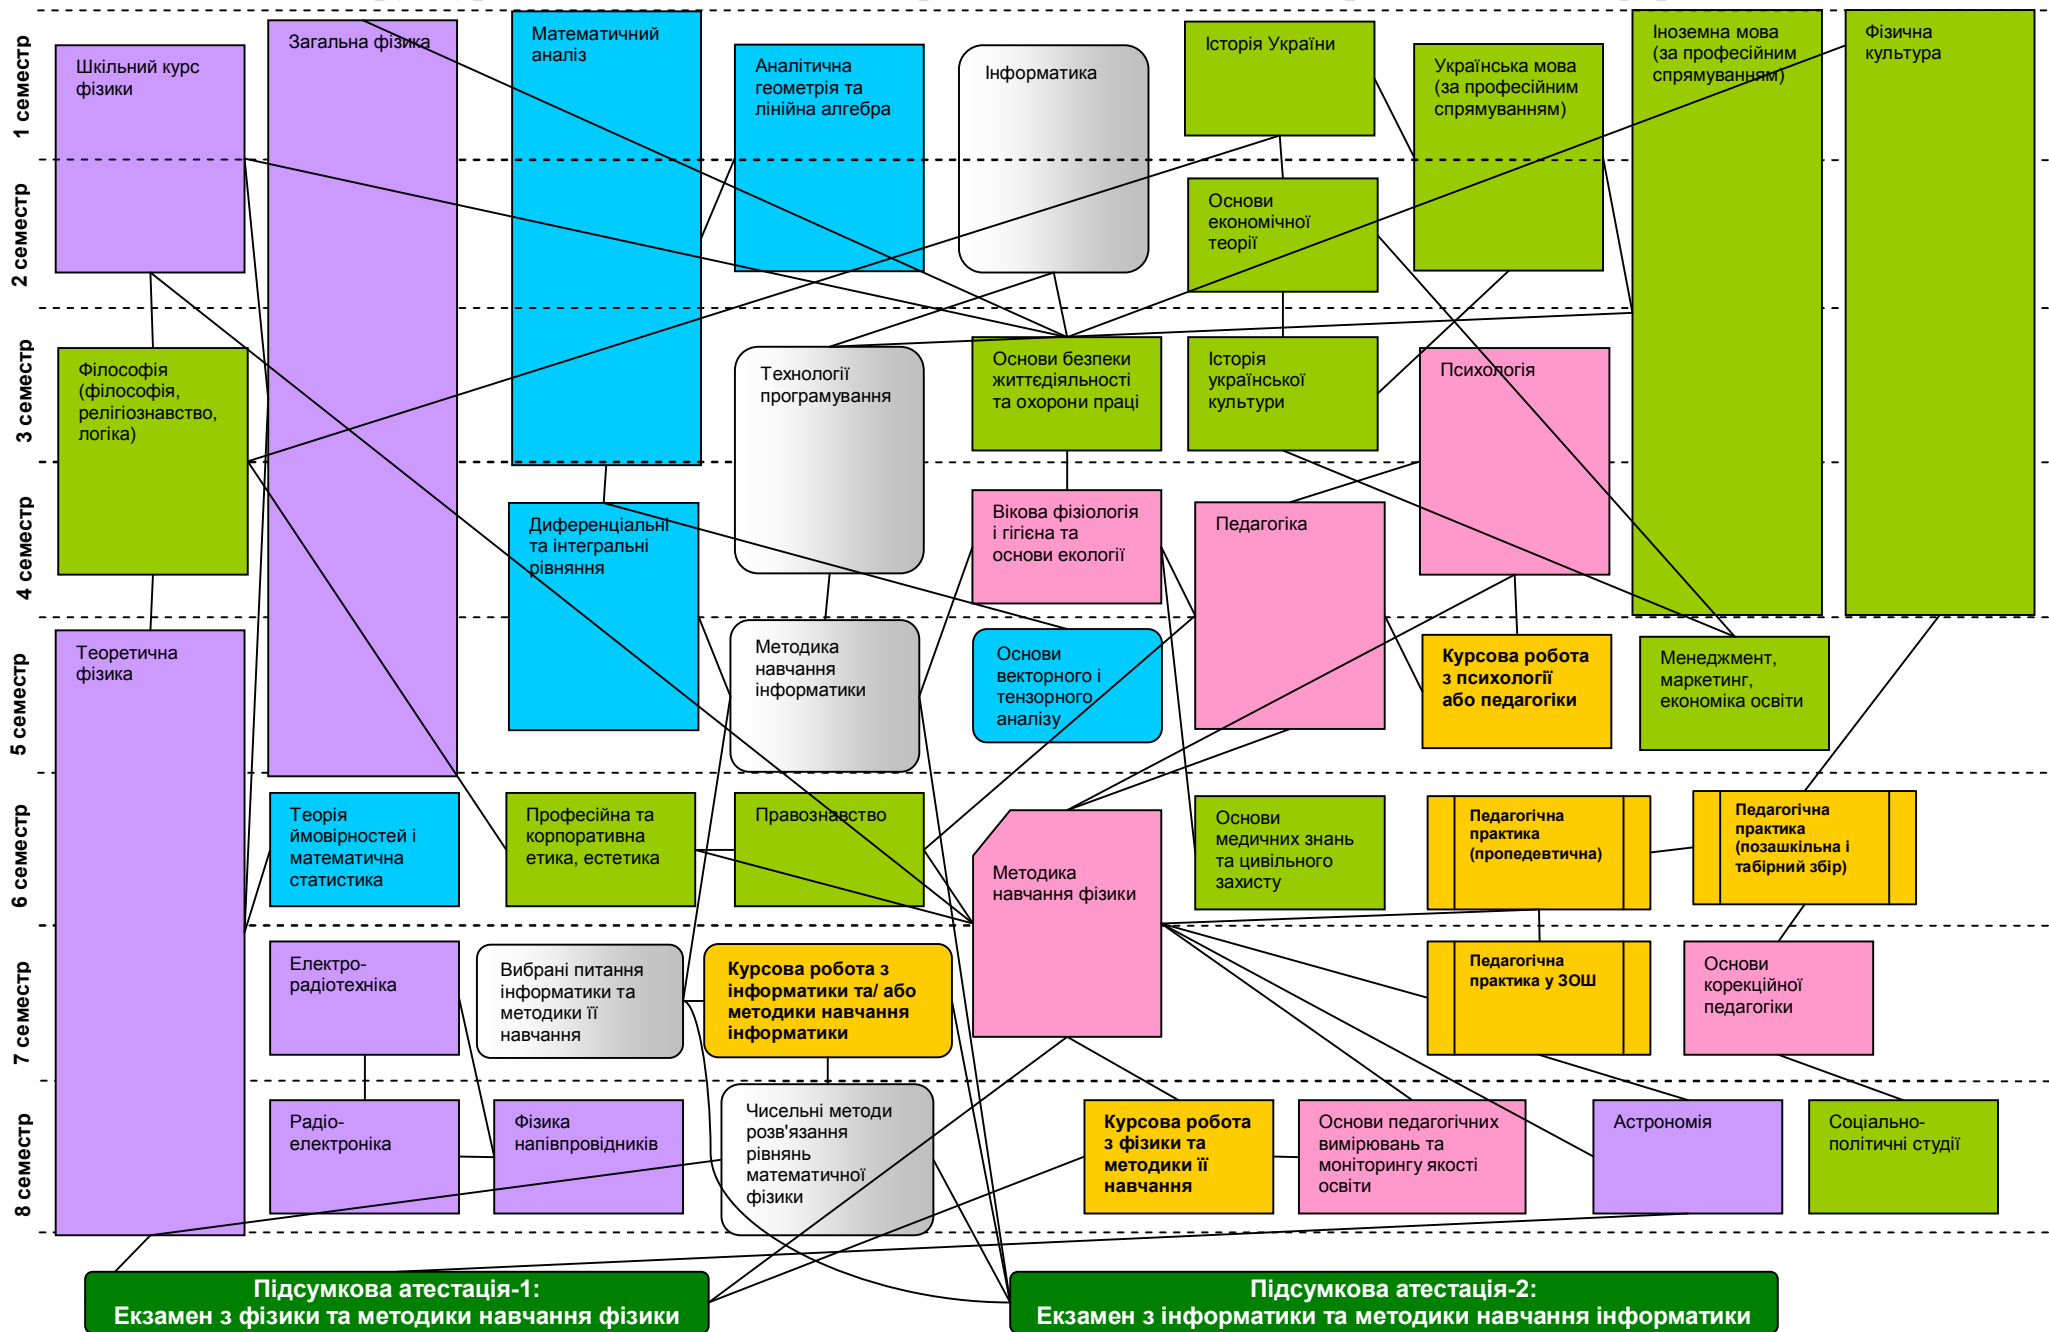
1 семестр

2 семестр

3 семестр

4 семестр

5 семестр

6 семестр

7 семестр

8 семестр

Шкільний курс фізики

Загальна фізика

Математичний аналіз

Аналітична геометрія та лінійна алгебра

Інформатика

Історія України

Українська мова (за професійним спрямуванням)

Іноземна мова (за професійним спрямуванням)

Фізична культура

Основи економічної теорії

Філософія (філософія, релігіознавство, логіка)

Технології програмування

Основи безпеки життєдіяльності та охорони праці

Історія української культури

Психологія

Диференціальні та інтегральні рівняння

Вікова фізіологія і гігієна та основи екології

Педагогіка

Теоретична фізика

Методика навчання інформатики

Основи векторного і тензорного аналізу

Курсова робота з психології або педагогіки

Менеджмент, маркетинг, економіка освіти

Теорія ймовірностей і математична статистика

Професійна та корпоративна етика, естетика

Правознавство

Методика навчання фізики

Основи медичних знань та цивільного захисту

Педагогічна практика (пропедевтична)

Педагогічна практика (позашкільна і табірний збір)

Електро-радіотехніка

Вибрані питання інформатики та методики її навчання

Курсова робота з інформатики та/ або методики навчання інформатики

Педагогічна практика у ЗОШ

Основи корекційної педагогіки

Радіо-електроніка

Фізика напівпровідників

Чисельні методи розв'язання рівнянь математичної фізики

Курсова робота з фізики та методики її навчання

Основи педагогічних вимірювань та моніторингу якості освіти

Астрономія

Соціально-політичні студії

Підсумкова атестація-1:
Екзамен з фізики та методики навчання фізики

Підсумкова атестація-2:
Екзамен з інформатики та методики навчання інформатики